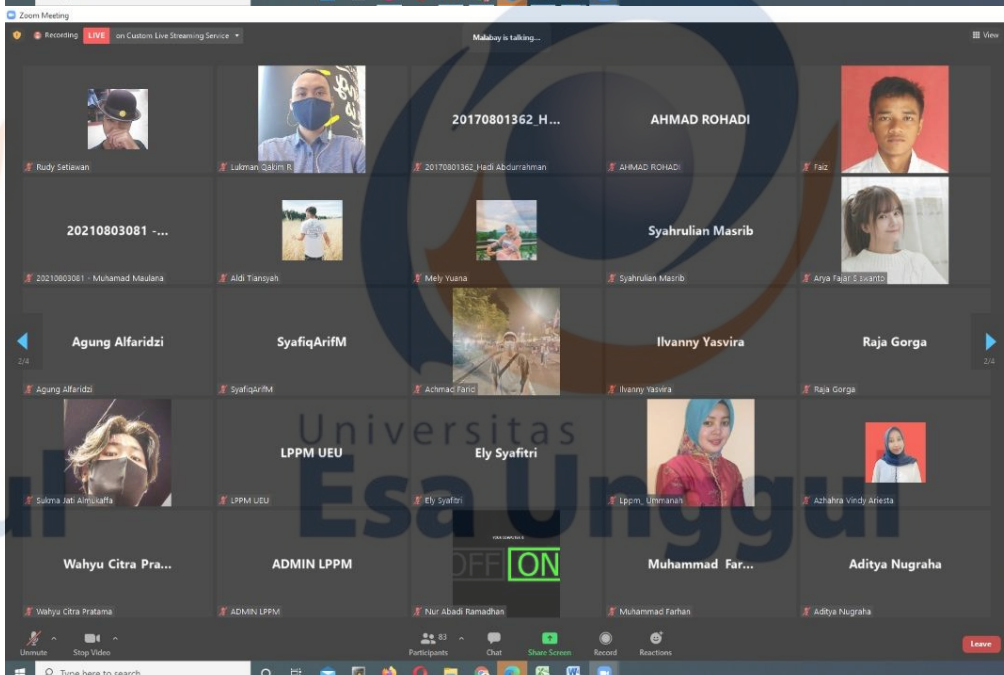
Zoom Meeting

Recording LIVE on Custom Live Streaming Service

Malabay is talking...

View

Rudy Setiawan

Lukman Qakim R

20170801362_H...

20170801362_Hadi Abdurrahman

AHMAD ROHADI

AHMAD ROHADI

Faiz

20210803081 -...

20210803081 - Muhamad Maulana

Aldi Tiansyah

Mely Yuana

Syahrulian Masrib

Syahrulian Masrib

Arya Fajar S Swanto

2/4

Agung Alfaridzi

Agung Alfaridzi

SyafiqArifM

SyafiqArifM

Achmad Farid

Ilvanny Yasvira

Ilvanny Yasvira

Raja Gorga

Raja Gorga

2/4

Sukma Jati Almukaffa

LPPM UEU

LPPM UEU

Ely Syafitri

Ely Syafitri

Lppm_ Ummanah

Azhahra Vindy Ariesta

Wahyu Citra Pra...

Wahyu Citra Pratama

ADMIN LPPM

ADMIN LPPM

OFF ON

Nur Abadi Ramadhan

Muhammad Far...

Muhammad Farhan

Aditya Nugraha

Aditya Nugraha

Universitas Esa Unggul

Unmute

Stop Video

83

Participants

Chat

Share Screen

Record

Reactions

Leave

Type here to search